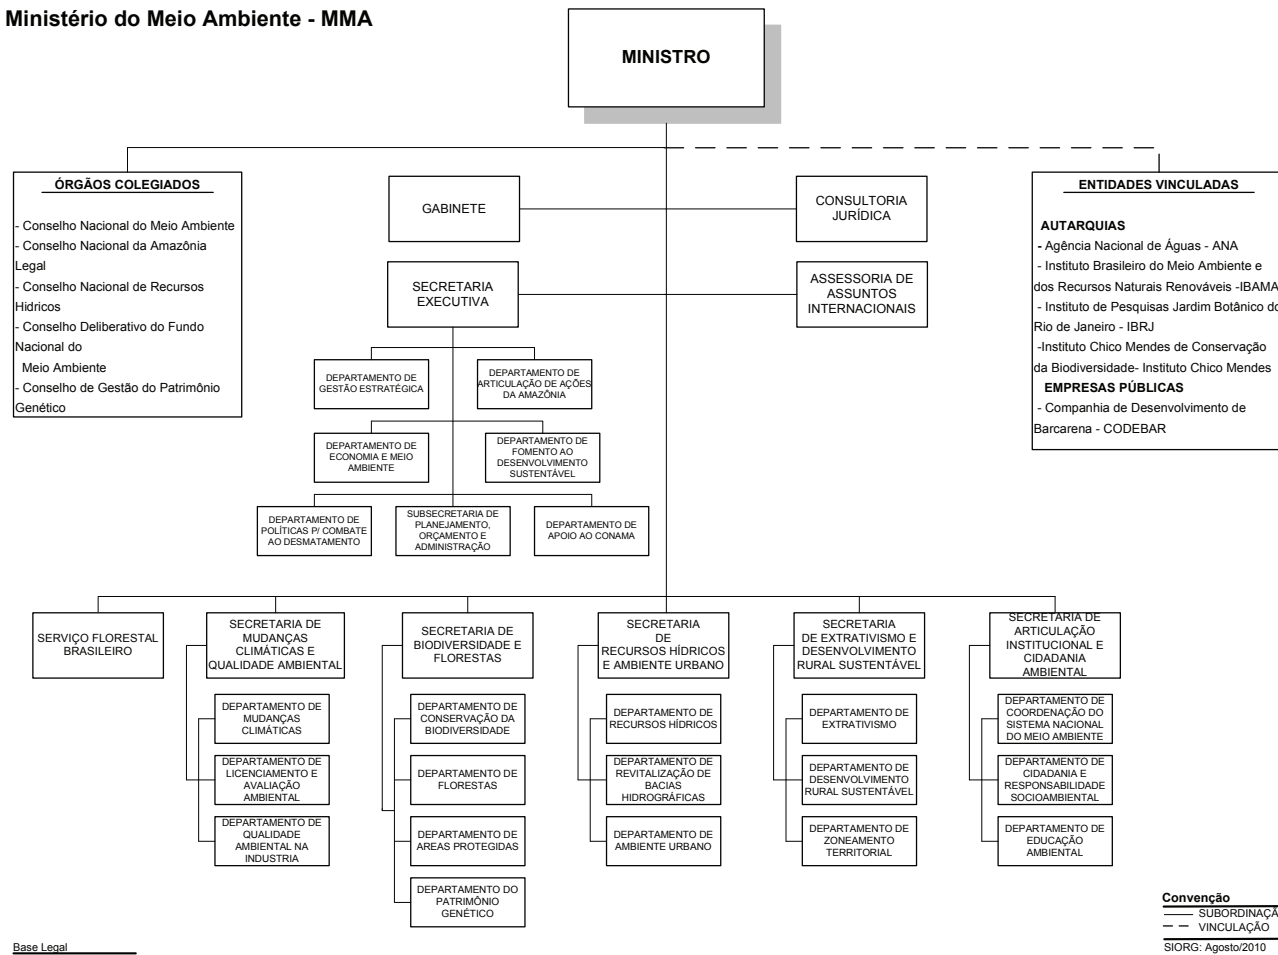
Ministério do Meio Ambiente - MMA

MINISTRO

ÓRGÃOS COLEGIADOS

- Conselho Nacional do Meio Ambiente
- Conselho Nacional da Amazônia Legal
- Conselho Nacional de Recursos Hídricos
- Conselho Deliberativo do Fundo Nacional do Meio Ambiente
- Conselho de Gestão do Patrimônio Genético

GABINETE

CONSULTORIA JURÍDICA

SECRETARIA EXECUTIVA

ASSESSORIA DE ASSUNTOS INTERNACIONAIS

ENTIDADES VINCULADAS

AUTARQUIAS
- Agência Nacional de Águas - ANA
- Instituto Brasileiro do Meio Ambiente e dos Recursos Naturais Renováveis -IBAMA
- Instituto de Pesquisas Jardim Botânico do Rio de Janeiro - IBRJ
-Instituto Chico Mendes de Conservação da Biodiversidade- Instituto Chico Mendes
EMPRESAS PÚBLICAS
- Companhia de Desenvolvimento de Barcarena - CODEBAR

DEPARTAMENTO DE GESTÃO ESTRATÉGICA

DEPARTAMENTO DE ARTICULAÇÃO DE AÇÕES DA AMAZÔNIA

DEPARTAMENTO DE ECONOMIA E MEIO AMBIENTE

DEPARTAMENTO DE FOMENTO AO DESENVOLVIMENTO SUSTENTÁVEL

DEPARTAMENTO DE POLÍTICAS P/ COMBATE AO DESMATAMENTO

SUBSECRETARIA DE PLANEJAMENTO, ORÇAMENTO E ADMINISTRAÇÃO

DEPARTAMENTO DE APOIO AO CONAMA

SERVIÇO FLORESTAL BRASILEIRO

SECRETARIA DE MUDANÇAS CLIMÁTICAS E QUALIDADE AMBIENTAL

DEPARTAMENTO DE MUDANÇAS CLIMÁTICAS

DEPARTAMENTO DE LICENCIAMENTO E AVALIAÇÃO AMBIENTAL

DEPARTAMENTO DE QUALIDADE AMBIENTAL NA INDUSTRIA

SECRETARIA DE BIODIVERSIDADE E FLORESTAS

DEPARTAMENTO DE CONSERVAÇÃO DA BIODIVERSIDADE

DEPARTAMENTO DE FLORESTAS

DEPARTAMENTO DE AREAS PROTEGIDAS

DEPARTAMENTO DO PATRIMÔNIO GENÉTICO

SECRETARIA DE RECURSOS HÍDRICOS E AMBIENTE URBANO

DEPARTAMENTO DE RECURSOS HÍDRICOS

DEPARTAMENTO DE REVITALIZAÇÃO DE BACIAS HIDROGRÁFICAS

DEPARTAMENTO DE AMBIENTE URBANO

SECRETARIA DE EXTRATIVISMO E DESENVOLVIMENTO RURAL SUSTENTÁVEL

DEPARTAMENTO DE EXTRATIVISMO

DEPARTAMENTO DE DESENVOLVIMENTO RURAL SUSTENTÁVEL

DEPARTAMENTO DE ZONEAMENTO TERRITORIAL

SECRETARIA DE ARTICULAÇÃO INSTITUCIONAL E CIDADANIA AMBIENTAL

DEPARTAMENTO DE COORDENAÇÃO DO SISTEMA NACIONAL DO MEIO AMBIENTE

DEPARTAMENTO DE CIDADANIA E RESPONSABILIDADE SOCIOAMBIENTAL

DEPARTAMENTO DE EDUCAÇÃO AMBIENTAL

Convenção
SUBORDINAÇ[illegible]
VINCULAÇÃO
SIORG: Agosto/2010

Base Legal